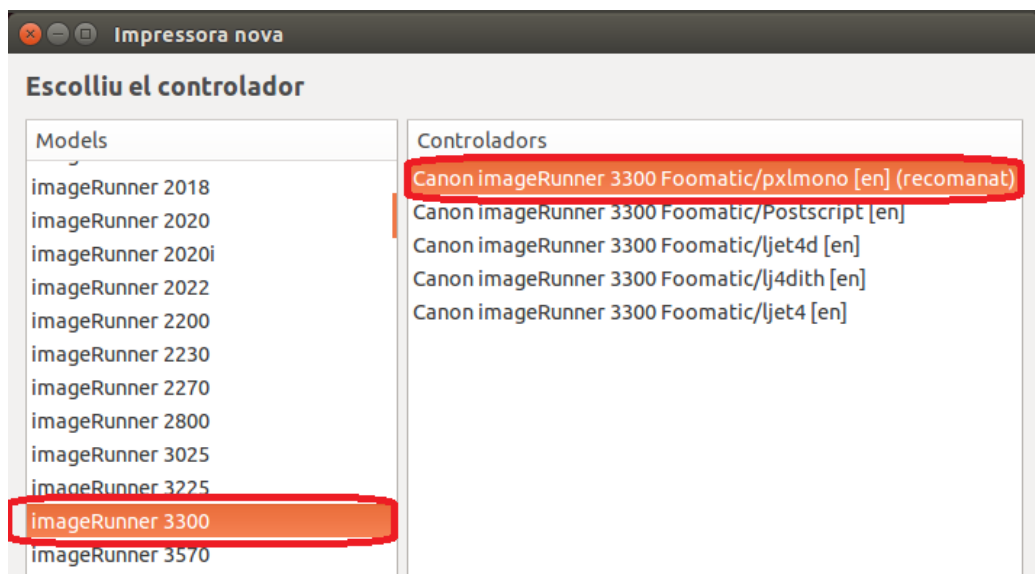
Impressora nova

Escolliu el controlador

Models

imageRunner 2018
imageRunner 2020
imageRunner 2020i
imageRunner 2022
imageRunner 2200
imageRunner 2230
imageRunner 2270
imageRunner 2800
imageRunner 3025
imageRunner 3225
imageRunner 3300
imageRunner 3570

Controladors

Canon imageRunner 3300 Foomatic/pxlmono [en] (recomanat)
Canon imageRunner 3300 Foomatic/Postscript [en]
Canon imageRunner 3300 Foomatic/ljet4d [en]
Canon imageRunner 3300 Foomatic/lj4dith [en]
Canon imageRunner 3300 Foomatic/ljet4 [en]